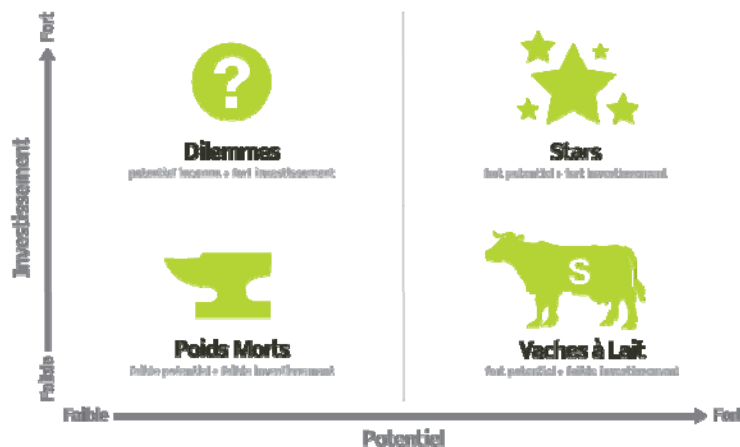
Fort

Investissement

Faible

?

Dilemmes

potentiel inconnu + fort investissement

Stars

fort potentiel + fort investissement

Poids Morts

faible potentiel + faible investissement

S

Vaches à Lait

fort potentiel + faible investissement

Faible

Fort

Potentiel